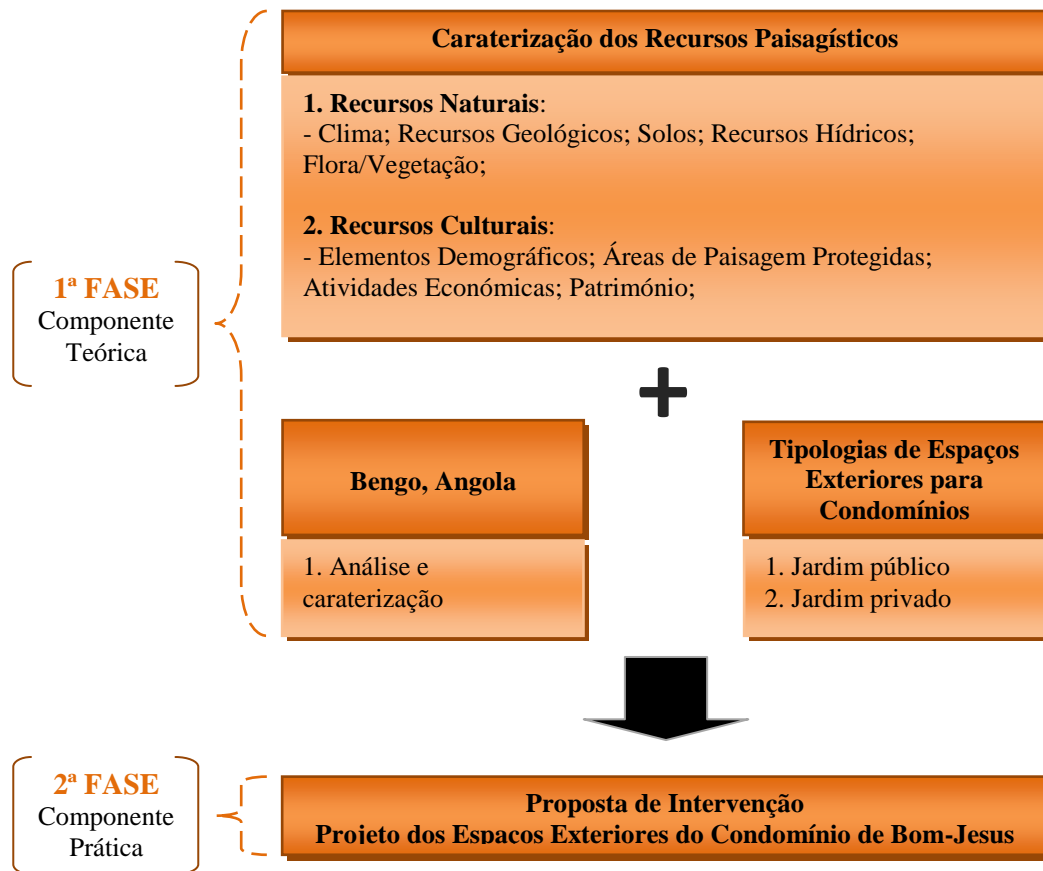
Caraterização dos Recursos Paisagísticos

**1. Recursos Naturais**:
- Clima; Recursos Geológicos; Solos; Recursos Hídricos; Flora/Vegetação;

**2. Recursos Culturais**:
- Elementos Demográficos; Áreas de Paisagem Protegidas; Atividades Económicas; Património;

1ª FASE
Componente Teórica

+

Bengo, Angola

1. Análise e caraterização

Tipologias de Espaços Exteriores para Condomínios

1. Jardim público
2. Jardim privado

2ª FASE
Componente Prática

Proposta de Intervenção
Projeto dos Espacos Exteriores do Condomínio de Bom-Jesus